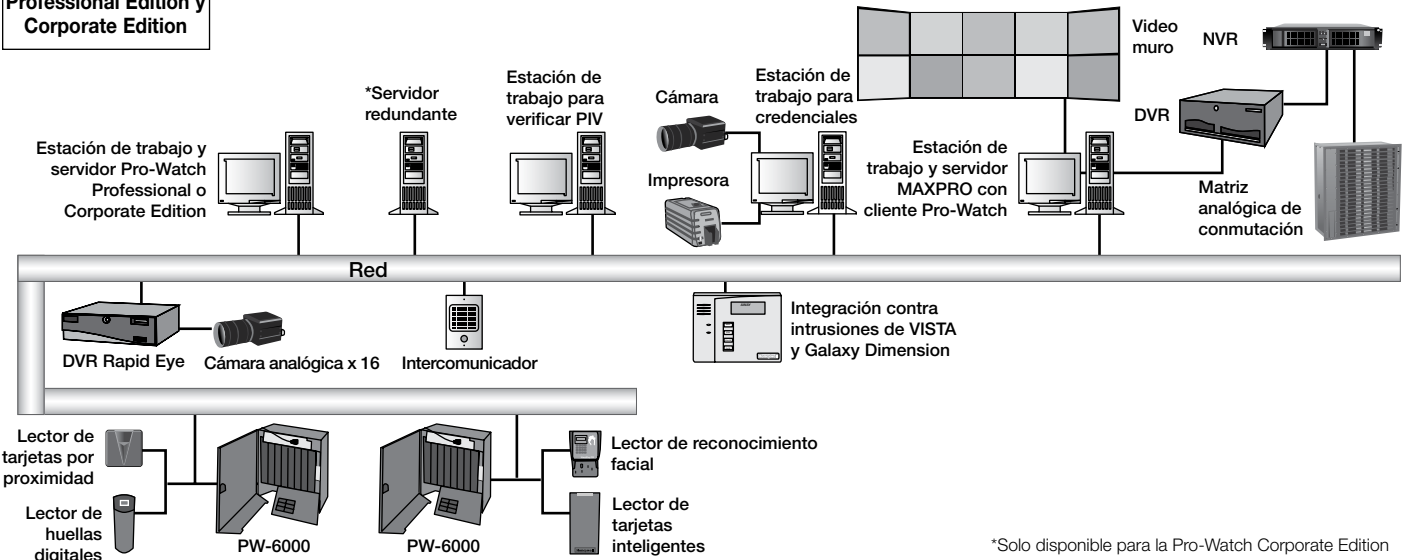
Professional Edition y Corporate Edition

Video muro

NVR

*Servidor redundante

Estación de trabajo para verificar PIV

Cámara

Estación de trabajo para credenciales

DVR

Estación de trabajo y servidor Pro-Watch Professional o Corporate Edition

Impresora

Estación de trabajo y servidor MAXPRO con cliente Pro-Watch

Matriz analógica de conmutación

Red

Integración contra intrusiones de VISTA y Galaxy Dimension

DVR Rapid Eye

Cámara analógica x 16

Intercomunicador

Lector de tarjetas por proximidad

Lector de huellas digitales

PW-6000

PW-6000

Lector de reconocimiento facial

Lector de tarjetas inteligentes

*Solo disponible para la Pro-Watch Corporate Edition